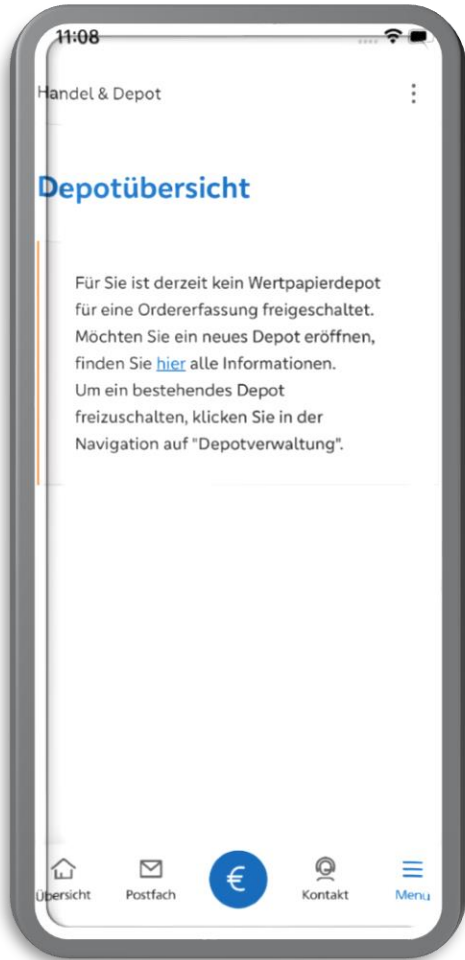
11:08

Handel & Depot

Depotübersicht

Für Sie ist derzeit kein Wertpapierdepot für eine Ordererfassung freigeschaltet. Möchten Sie ein neues Depot eröffnen, finden Sie hier alle Informationen.
Um ein bestehendes Depot freizuschalten, klicken Sie in der Navigation auf "Depotverwaltung".

Übersicht Postfach € Kontakt Menu